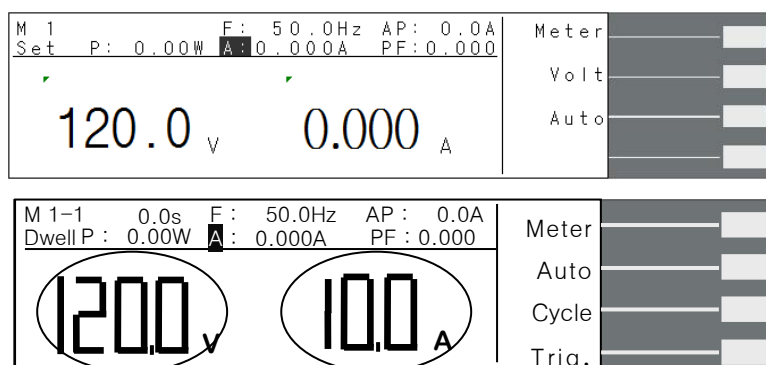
M 1 F: 50.0Hz AP: 0.0A
Set P: 0.00W A: 0.000A PF: 0.000

120.0 V 0.000 A

Meter
Volt
Auto

M 1-1 0.0s F : 50.0Hz AP : 0.0A
Dwell P : 0.00W A : 0.000A PF : 0.000

120.0 V 10.0 A

Meter
Auto
Cycle
Trig.